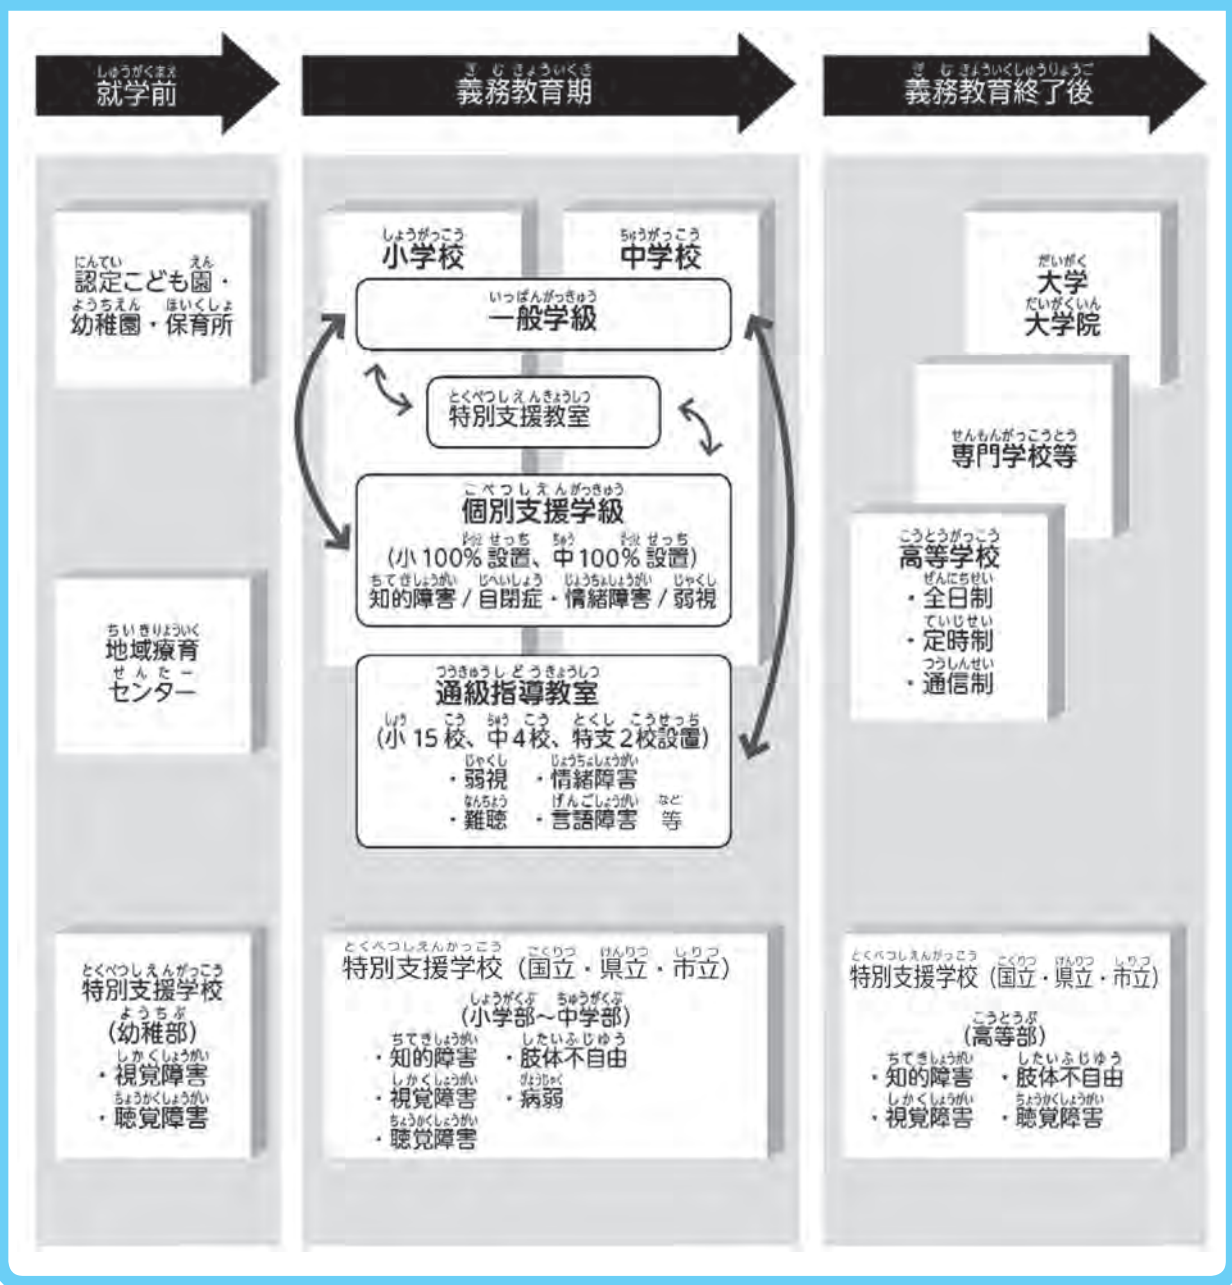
就学前

義務教育期

義務教育終了後

認定こども園・幼稚園・保育所

地域療育センター

特別支援学校
(幼稚部)
・視覚障害
・聴覚障害

小学校

中学校

一般学級

特別支援教室

個別支援学級
(小100%設置、中100%設置)
知的障害/自閉症・情緒障害/弱視

通級指導教室
(小15校、中4校、特支2校設置)
・弱視 ・情緒障害
・難聴 ・言語障害 等

特別支援学校(国立・県立・市立)
(小学部~中学部)
・知的障害 ・肢体不自由
・視覚障害 ・病弱
・聴覚障害

大学
大学院

専門学校等

高等学校
・全日制
・定時制
・通信制

特別支援学校(国立・県立・市立)
(高等部)
・知的障害 ・肢体不自由
・視覚障害 ・聴覚障害